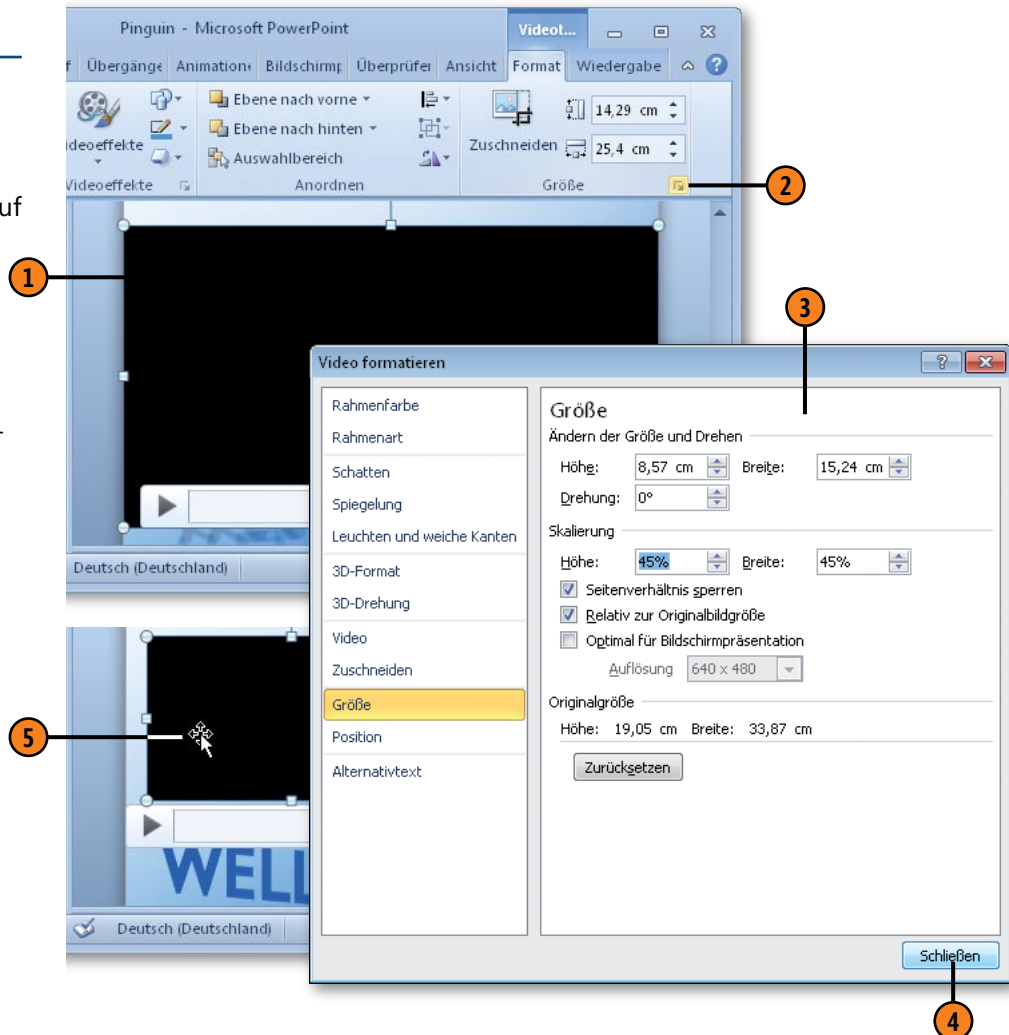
uf

Pinguin - Microsoft PowerPoint

Videot...

f Übergänge Animatione Bildschirmp Überprüfer Ansicht Format Wiedergabe

Ebene nach vorne

Ebene nach hinten

Auswahlbereich

ideoeffekte

Videoeffekte

Anordnen

14,29 cm

Zuschneiden

25,4 cm

Größe

2

1

3

Video formatieren

Rahmenfarbe

Rahmenart

Schatten

Spiegelung

Leuchten und weiche Kanten

3D-Format

3D-Drehung

Video

Zuschneiden

Größe

Position

Alternativtext

Größe

Ändern der Größe und Drehen

Höhe: 8,57 cm Breite: 15,24 cm

Drehung: 0°

Skalierung

Höhe: 45% Breite: 45%

Seitenverhältnis sperren

Relativ zur Originalbildgröße

Optimal für Bildschirmpräsentation

Auflösung 640 x 480

Originalgröße

Höhe: 19,05 cm Breite: 33,87 cm

Zurücksetzen

Deutsch (Deutschland)

5

WELL

Deutsch (Deutschland)

Schließen

4